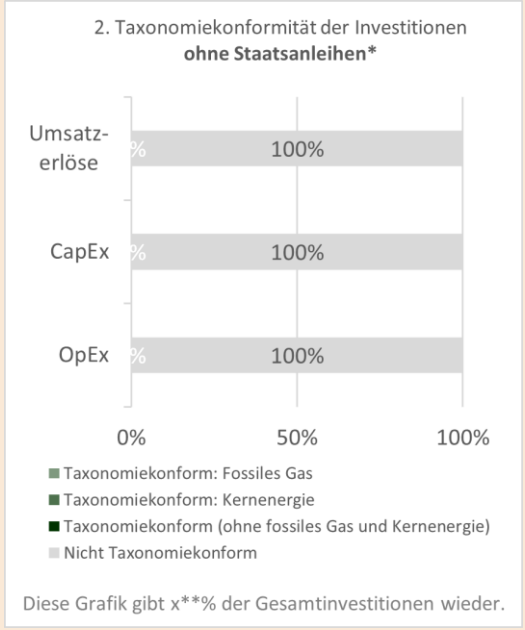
2. Taxonomiekonformität der Investitionen
**ohne Staatsanleihen***

Umsatzerlöse % 100%

CapEx % 100%

OpEx % 100%

0% 50% 100%

■ Taxonomiekonform: Fossiles Gas
■ Taxonomiekonform: Kernenergie
■ Taxonomiekonform (ohne fossiles Gas und Kernenergie)
■ Nicht Taxonomiekonform

Diese Grafik gibt x**% der Gesamtinvestitionen wieder.